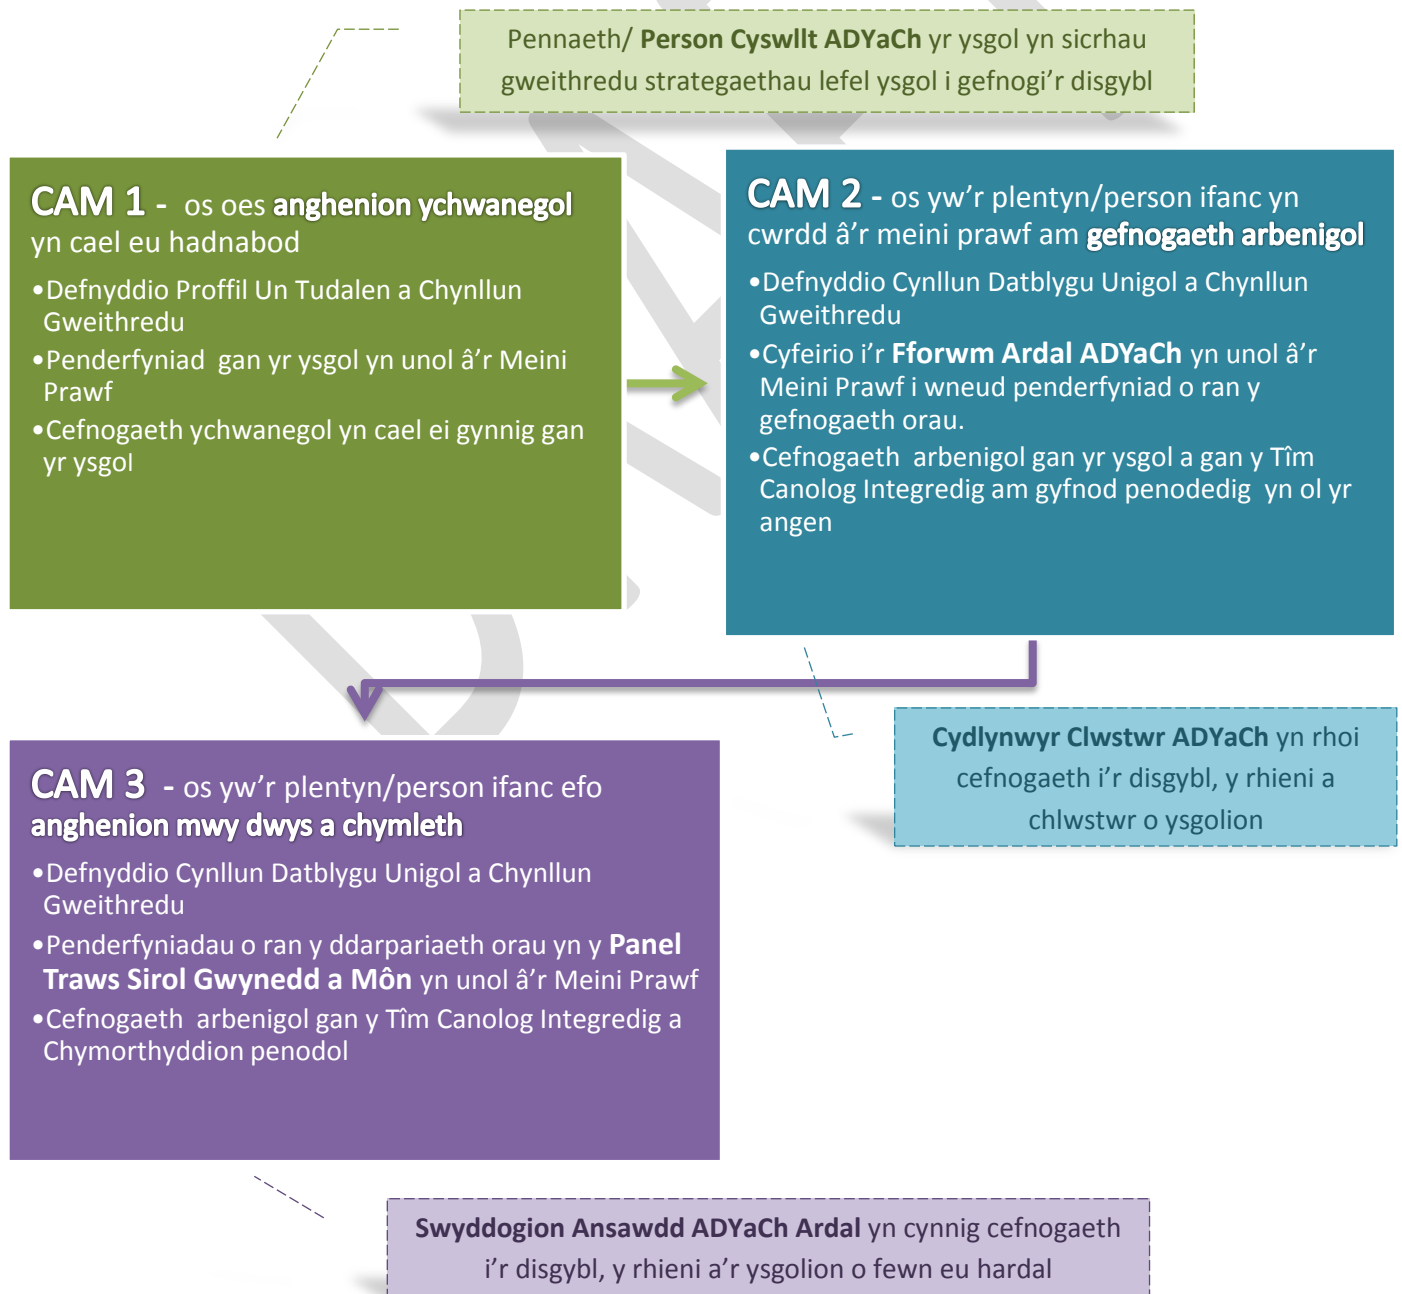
Pennaeth/ Person Cyswllt ADYaCh yr ysgol yn sicrhau gweithredu strategaethau lefel ysgol i gefnogi'r disgybl

CAM 1 - os oes anghenion ychwanegol yn cael eu hadnabod

•Defnyddio Proffil Un Tudalen a Chynllun Gweithredu

•Penderfyniad gan yr ysgol yn unol â'r Meini Prawf

•Cefnogaeth ychwanegol yn cael ei gynnig gan yr ysgol

CAM 2 - os yw'r plentyn/person ifanc yn cwrdd â'r meini prawf am gefnogaeth arbenigol

•Defnyddio Cynllun Datblygu Unigol a Chynllun Gweithredu

•Cyfeirio i'r Fforwm Ardal ADYaCh yn unol â'r Meini Prawf i wneud penderfyniad o ran y gefnogaeth orau.

•Cefnogaeth arbenigol gan yr ysgol a gan y Tîm Canolog Integredig am gyfnod penodedig yn ol yr angen

Cydlynwyr Clwstwr ADYaCh yn rhoi cefnogaeth i'r disgybl, y rhieni a chlwstwr o ysgolion

CAM 3 - os yw'r plentyn/person ifanc efo anghenion mwy dwys a chymleth

•Defnyddio Cynllun Datblygu Unigol a Chynllun Gweithredu

•Penderfyniadau o ran y ddarpariaeth orau yn y Panel Traws Sirol Gwynedd a Môn yn unol â'r Meini Prawf

•Cefnogaeth arbenigol gan y Tîm Canolog Integredig a Chymorthyddion penodol

Swyddogion Ansawdd ADYaCh Ardal yn cynnig cefnogaeth i'r disgybl, y rhieni a'r ysgolion o fewn eu hardal